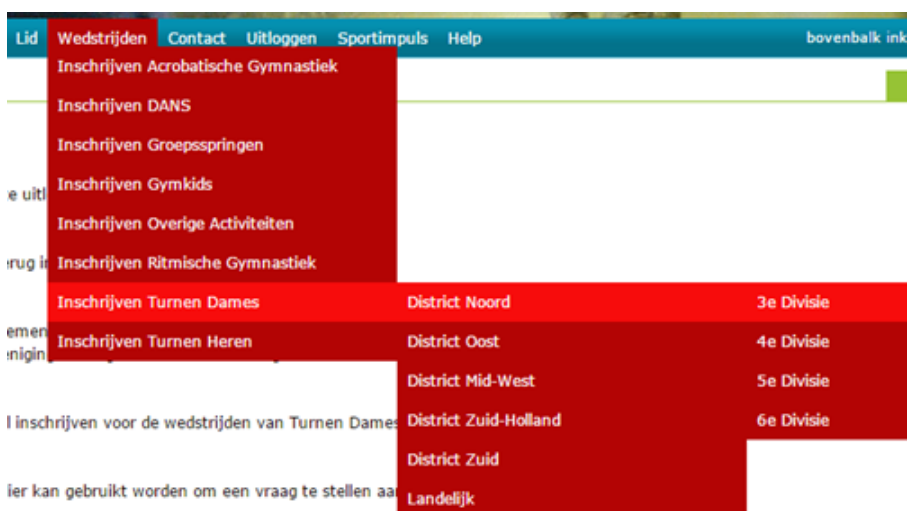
Lid Wedstrijden Contact Uitloggen Sportimpuls Help bovenbalk ink

Inschrijven Acrobatische Gymnastiek
Inschrijven DANS
Inschrijven Groepsspringen
Inschrijven Gymkids
Inschrijven Overige Activiteiten
Inschrijven Ritmische Gymnastiek
Inschrijven Turnen Dames
Inschrijven Turnen Heren

District Noord
District Oost
District Mid-West
District Zuid-Holland
District Zuid
Landelijk

3e Divisie
4e Divisie
5e Divisie
6e Divisie

e uitl

rug i

emen
nigin

l inschrijven voor de wedstrijden van Turnen Dames

ier kan gebruikt worden om een vraag te stellen aa